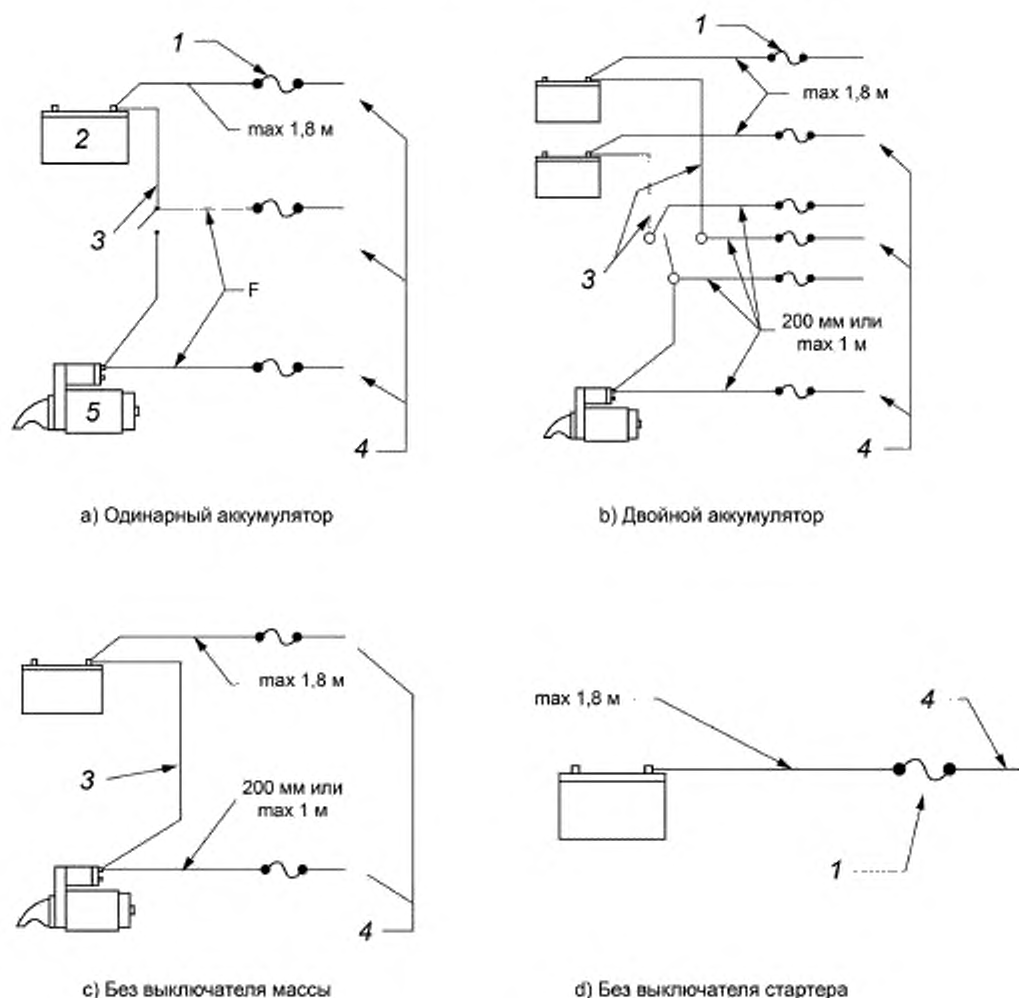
1

2

max 1,8 м

3

F

5

4

a) Одинарный аккумулятор

1

max 1,8 м

3

200 мм или max 1 м

4

b) Двойной аккумулятор

max 1,8 м

3

200 мм или max 1 м

4

c) Без выключателя массы

max 1,8 м

4

1

d) Без выключателя стартера